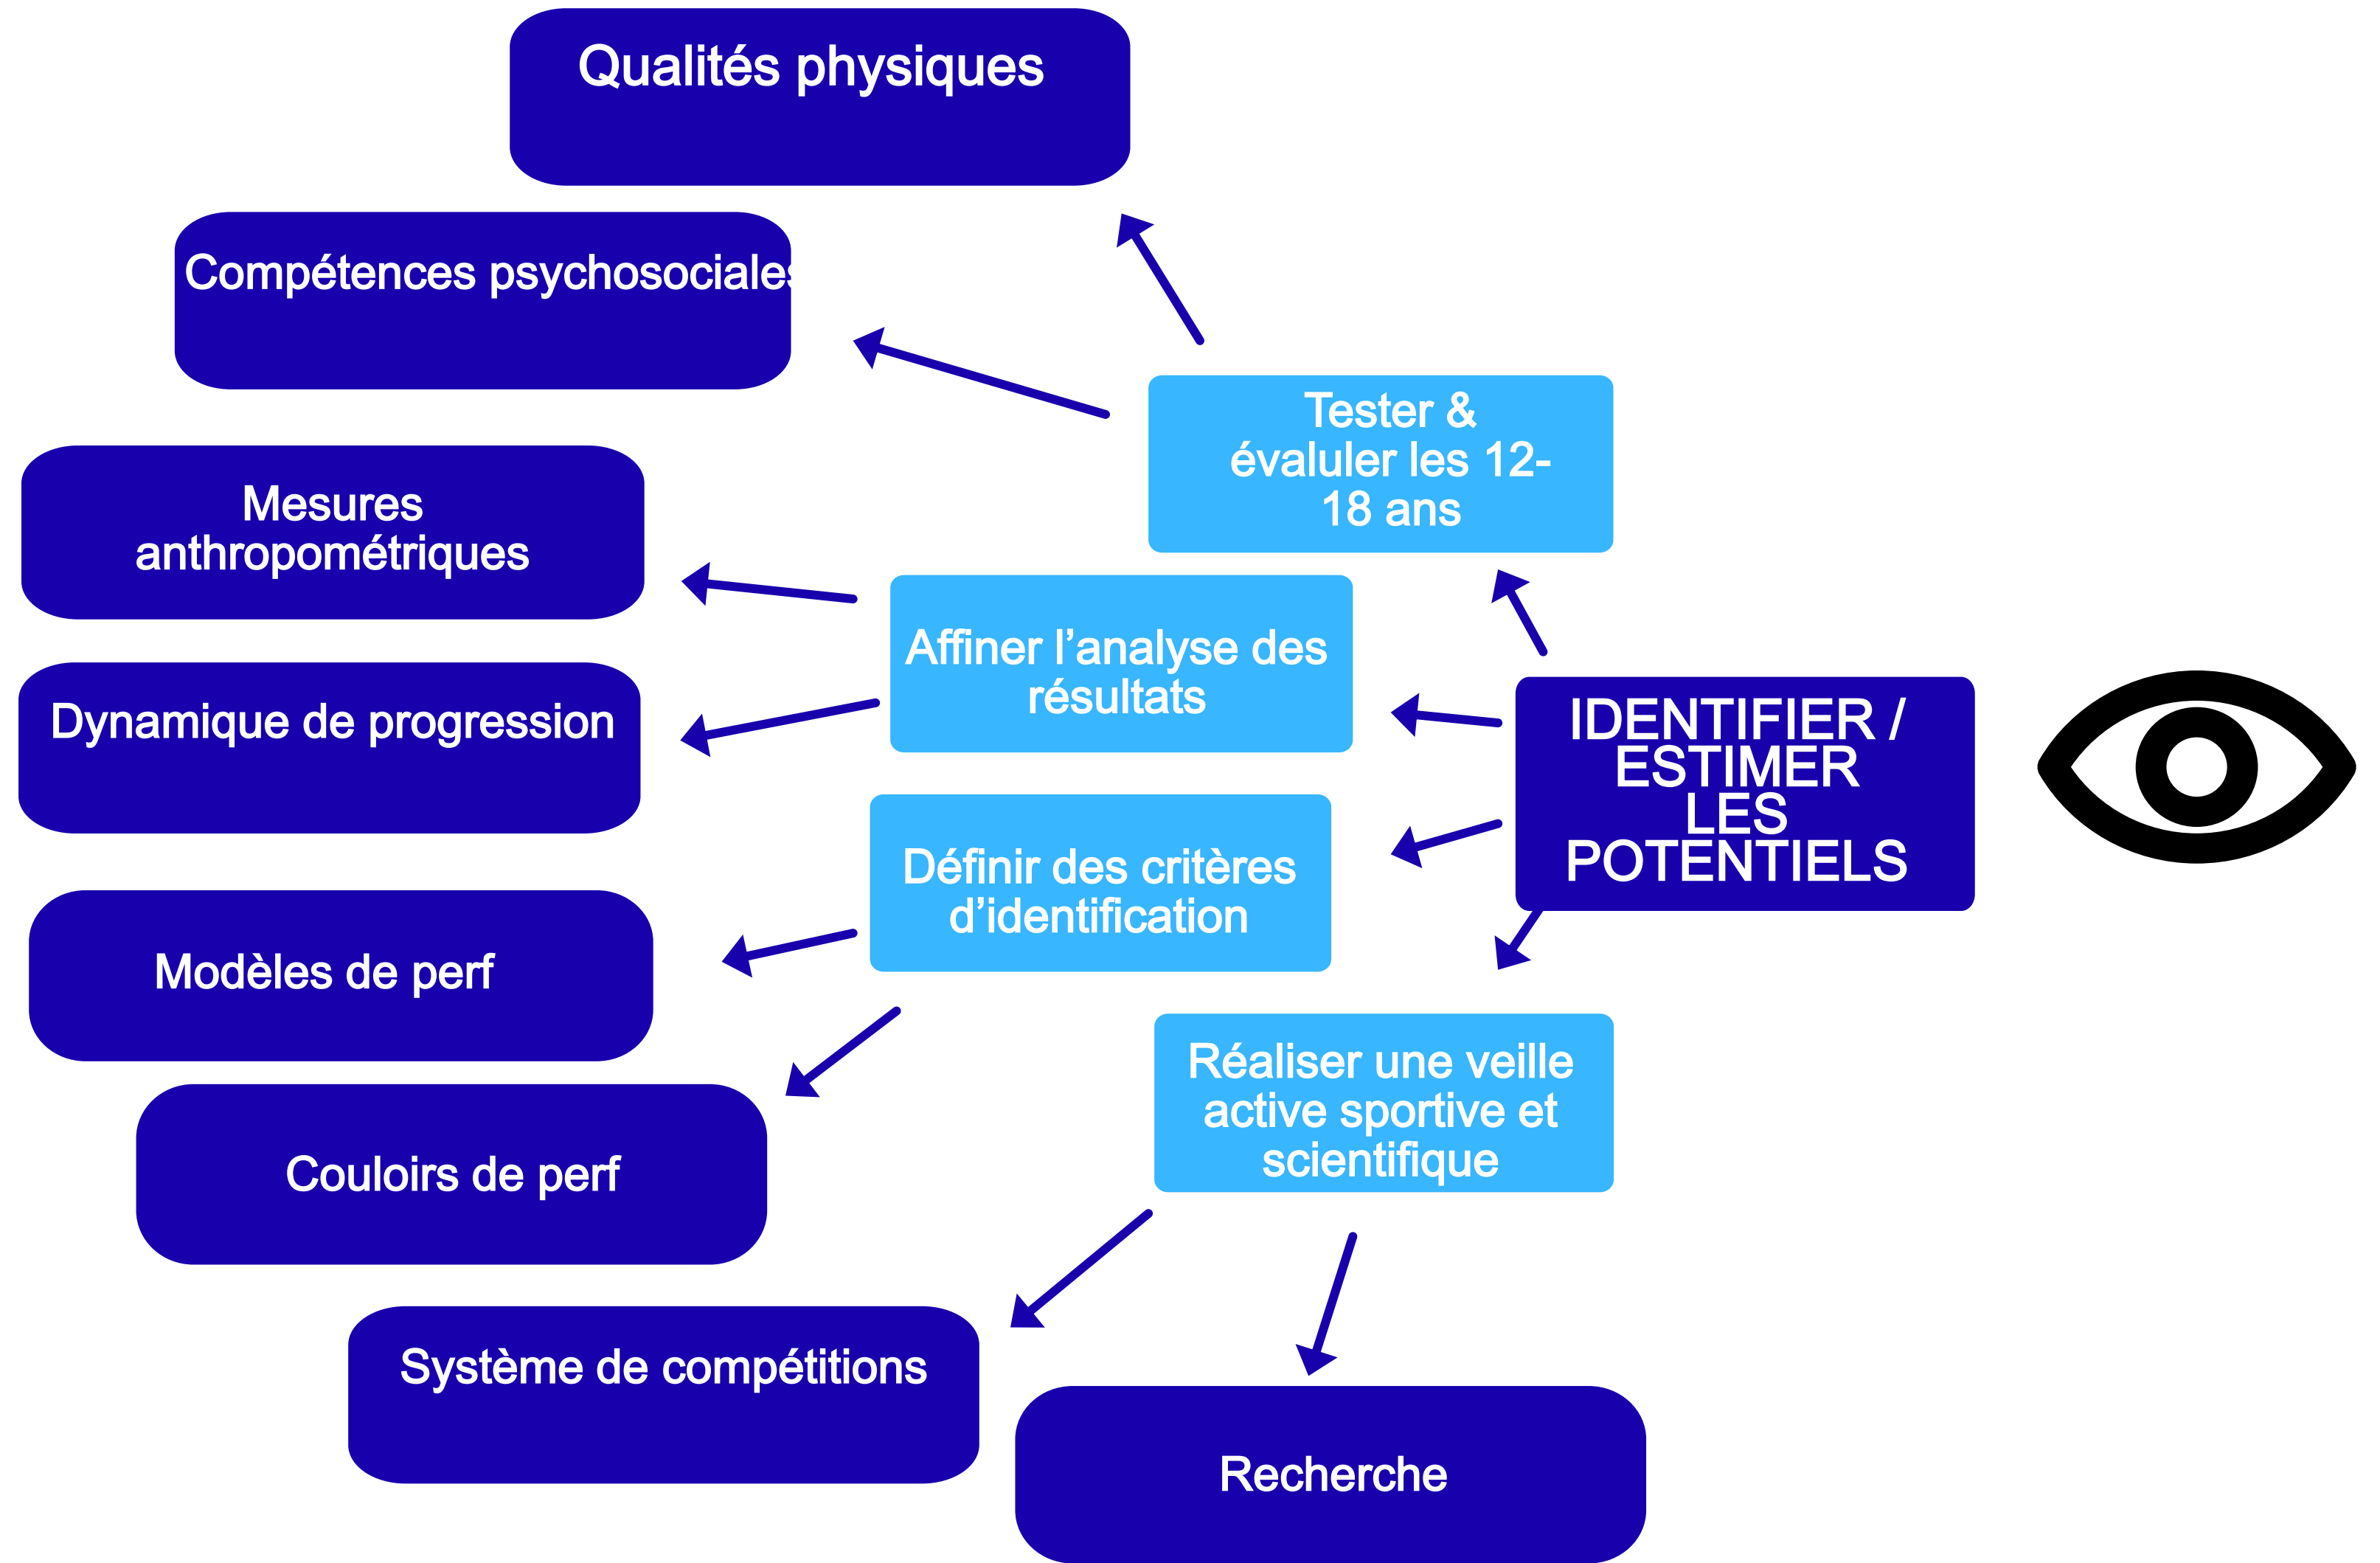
IDENTIFIER / ESTIMER LES POTENTIELS

Tester & évaluler les 12-18 ans

Qualités physiques

Compétences psychosociales

Affiner l'analyse des résultats

Mesures anthropométriques

Dynamique de progression

Définir des critères d'identification

Modèles de perf

Couloirs de perf

Réaliser une veille active sportive et scientifique

Système de compétitions

Recherche